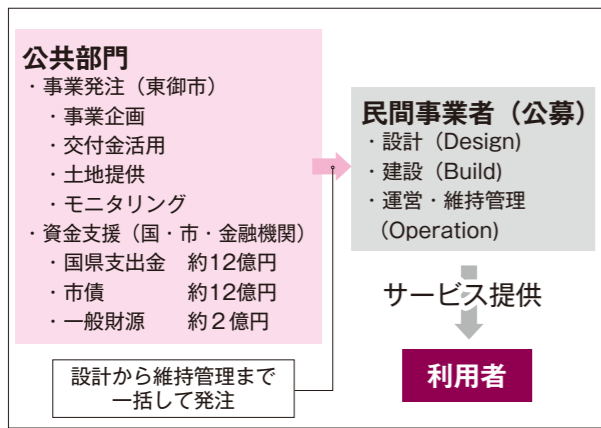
公共部門
・事業発注（東御市）
・事業企画
・交付金活用
・土地提供
・モニタリング
・資金支援（国・市・金融機関）
・国県支出金　約12億円
・市債　約12億円
・一般財源　約２億円

設計から維持管理まで一括して発注

民間事業者（公募）
・設計（Design）
・建設（Build）
・運営・維持管理（Operation）

サービス提供

利用者